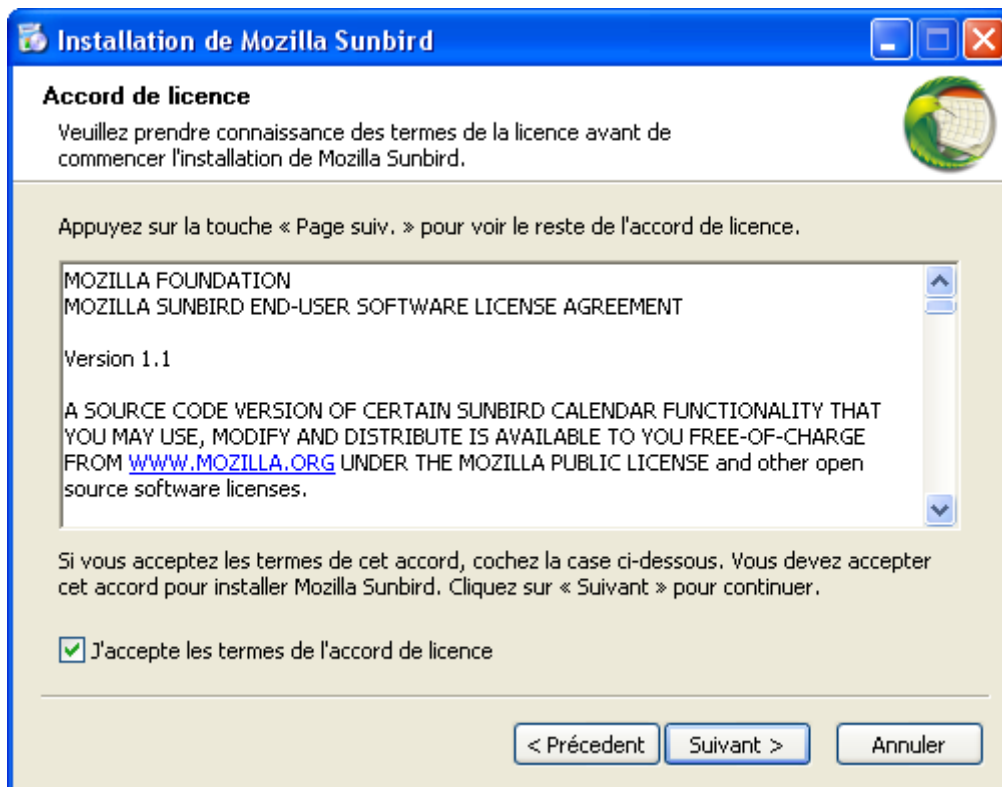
Installation de Mozilla Sunbird

Accord de licence

Veuillez prendre connaissance des termes de la licence avant de commencer l'installation de Mozilla Sunbird.

Appuyez sur la touche « Page suiv. » pour voir le reste de l'accord de licence.

MOZILLA FOUNDATION
MOZILLA SUNBIRD END-USER SOFTWARE LICENSE AGREEMENT

Version 1.1

A SOURCE CODE VERSION OF CERTAIN SUNBIRD CALENDAR FUNCTIONALITY THAT YOU MAY USE, MODIFY AND DISTRIBUTE IS AVAILABLE TO YOU FREE-OF-CHARGE FROM WWW.MOZILLA.ORG UNDER THE MOZILLA PUBLIC LICENSE and other open source software licenses.

Si vous acceptez les termes de cet accord, cochez la case ci-dessous. Vous devez accepter cet accord pour installer Mozilla Sunbird. Cliquez sur « Suivant » pour continuer.

J'accepte les termes de l'accord de licence

< Précedent
Suivant >
Annuler